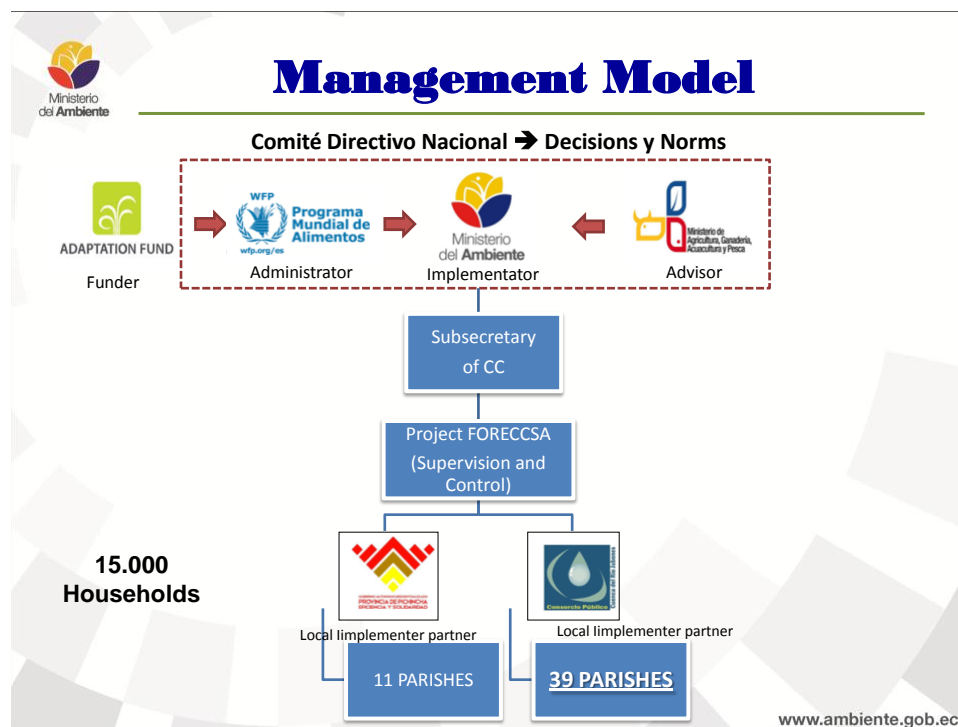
Ministerio del Ambiente

Management Model

Comité Directivo Nacional ➔ Decisions y Norms

ADAPTATION FUND

Funder

WFP Programa Mundial de Alimentos wfp.org/es

Administrator

Ministerio del Ambiente

Implementator

Ministerio de Agricultura, Ganadería, Acuacultura y Pesca

Advisor

Subsecretary of CC

Project FORECCSA (Supervision and Control)

15.000 Households

GOBIERNO AUTÓNOMO DESCENTRALIZADO PROVINCIA DE PICHINCHA EFICIENCIA Y SOLIDARIDAD

Local limplementer partner

Consorcio Público Cuenca del Río Jubones

Local limplementer partner

11 PARISHES

39 PARISHES

www.ambiente.gob.ec